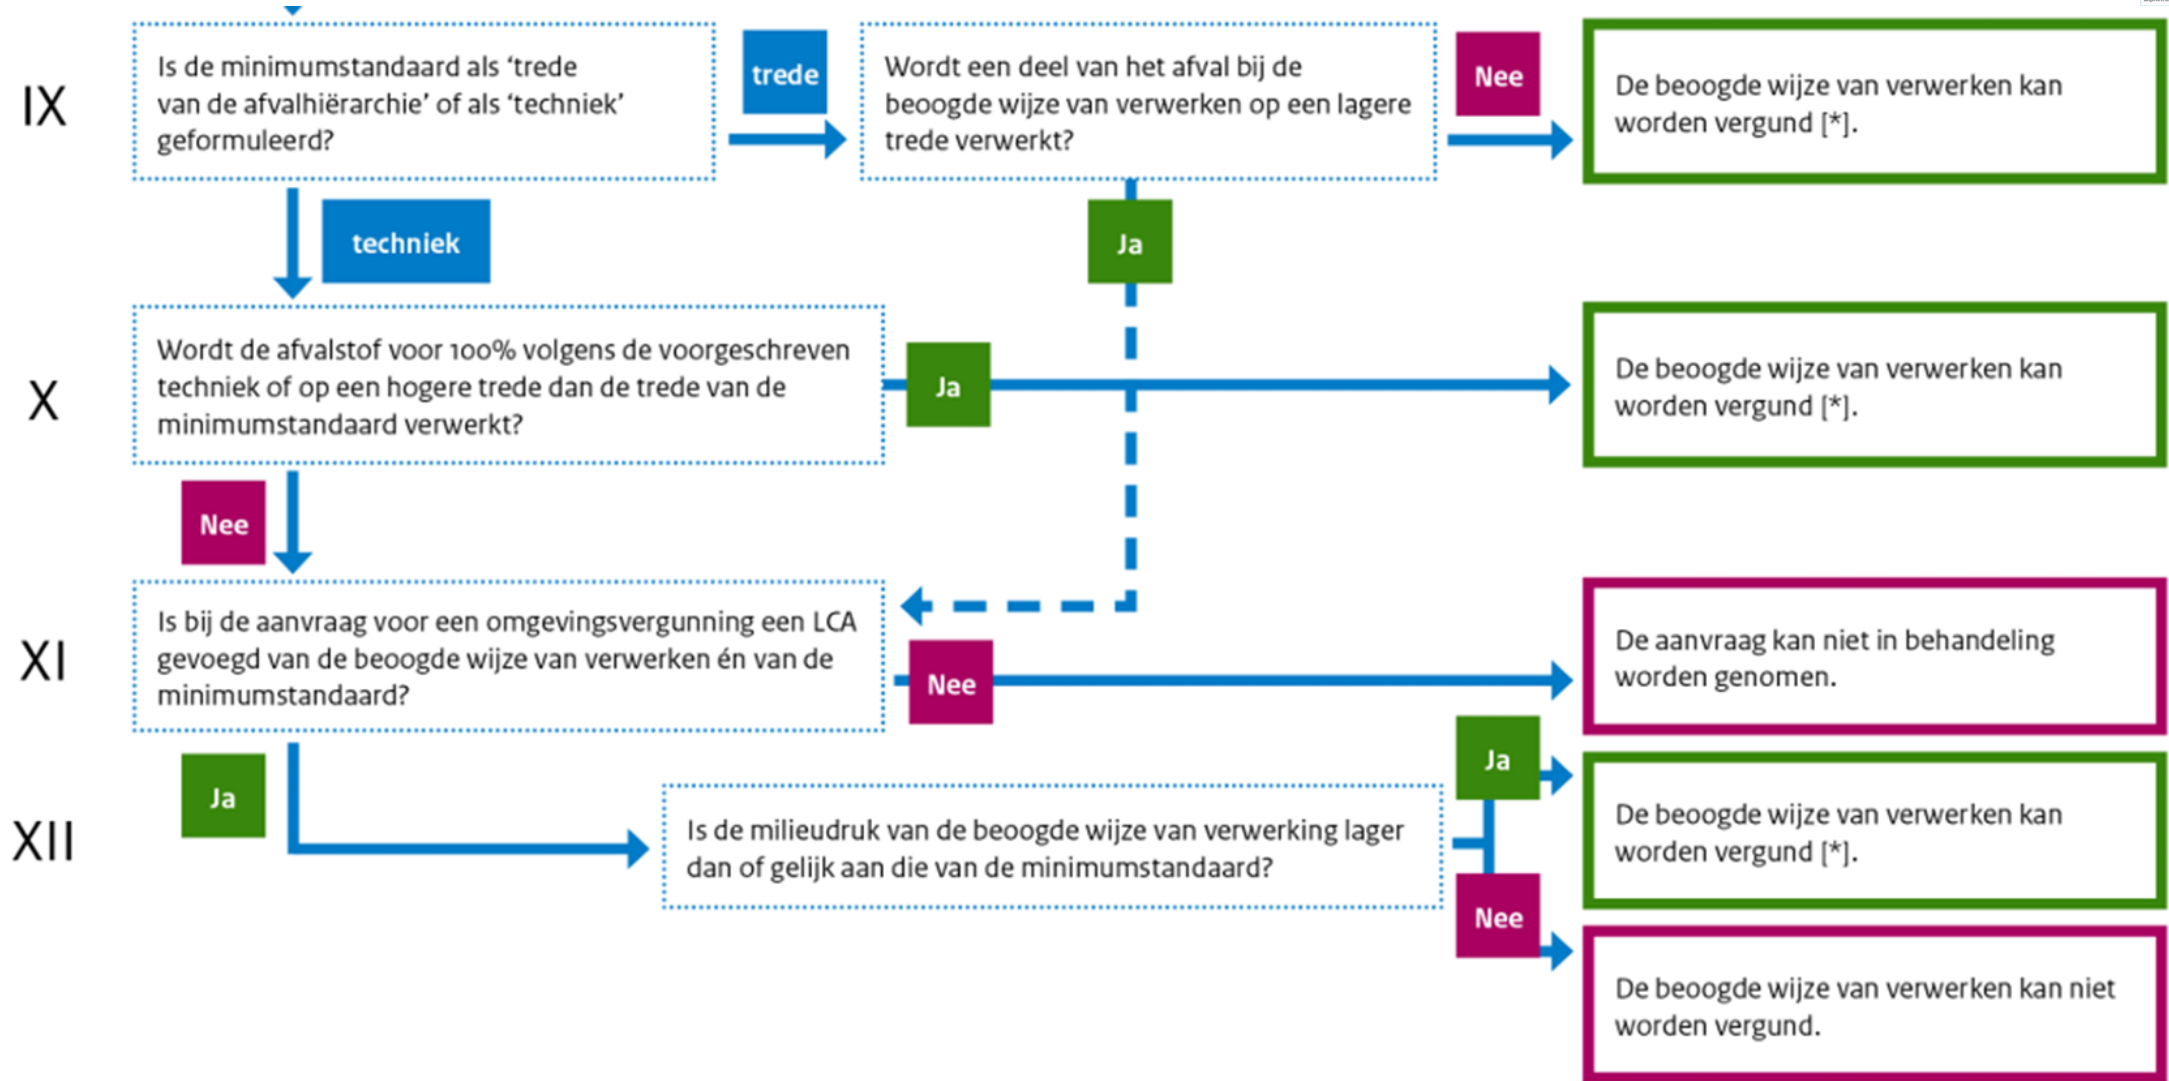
IX

Is de minimumstandaard als 'trede van de afvalhiërarchie' of als 'techniek' geformuleerd?

trede

Wordt een deel van het afval bij de beoogde wijze van verwerken op een lagere trede verwerkt?

Nee

De beoogde wijze van verwerken kan worden vergund [*].

techniek

Ja

X

Wordt de afvalstof voor 100% volgens de voorgeschreven techniek of op een hogere trede dan de trede van de minimumstandaard verwerkt?

Ja

De beoogde wijze van verwerken kan worden vergund [*].

Nee

XI

Is bij de aanvraag voor een omgevingsvergunning een LCA gevoegd van de beoogde wijze van verwerken én van de minimumstandaard?

Nee

De aanvraag kan niet in behandeling worden genomen.

Ja

XII

Ja

Is de milieudruk van de beoogde wijze van verwerking lager dan of gelijk aan die van de minimumstandaard?

Ja

De beoogde wijze van verwerken kan worden vergund [*].

Nee

De beoogde wijze van verwerken kan niet worden vergund.